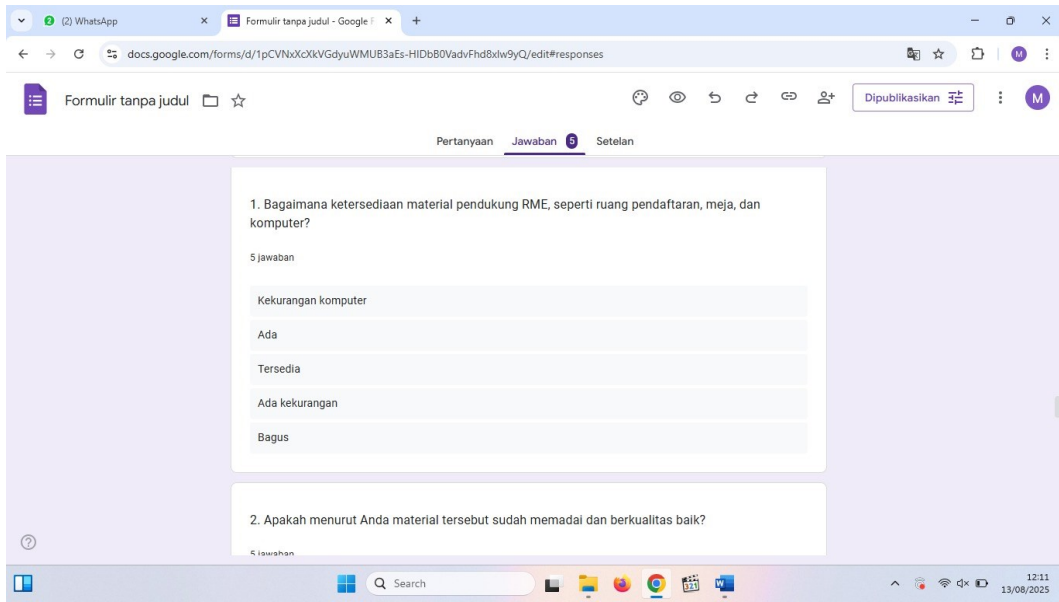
(2) WhatsApp
Formulir tanpa judul - Google F
docs.google.com/forms/d/1pCVNxXcXkVGdyuWMUB3aEs-HIDbB0VadvFhd8xlw9yQ/edit#responses
Formulir tanpa judul
Dipublikasikan
M
Pertanyaan Jawaban 5 Setelan

1. Bagaimana ketersediaan material pendukung RME, seperti ruang pendaftaran, meja, dan komputer?

5 jawaban

Kekurangan komputer

Ada

Tersedia

Ada kekurangan

Bagus

2. Apakah menurut Anda material tersebut sudah memadai dan berkualitas baik?

5 jawaban

Search
12:11
13/08/2025